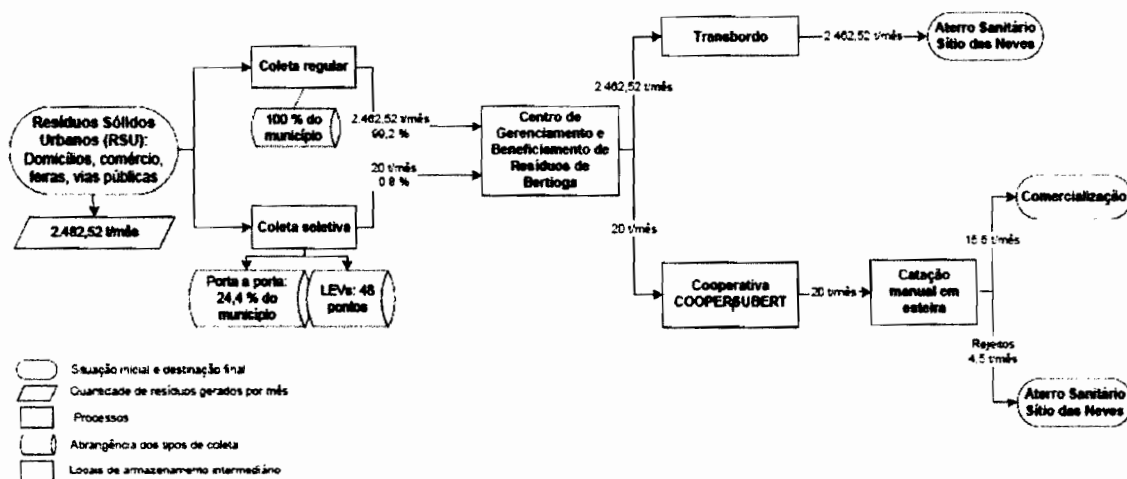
Resíduos Sólidos Urbanos (RSU): Domicílios, comércio, feiras, vias públicas

2.482,52 t/mês

Coleta regular

100 % do município

Coleta seletiva

Porta a porta: 24,4 % do município

LEVs: 48 pontos

2.462,52 t/mês 99,2 %

20 t/mês 0,8 %

Centro de Gerenciamento e Beneficiamento de Resíduos de Bertioga

2.462,52 t/mês

Transbordo

2.462,52 t/mês

Aterro Sanitário Sítio das Neves

20 t/mês

Cooperativa COOPERSUBERT

20 t/mês

Catação manual em esteira

15,5 t/mês

Comercialização

Rejeitos 4,5 t/mês

Aterro Sanitário Sítio das Neves

Situação inicial e destinação final

Quantidade de resíduos gerados por mês

Processos

Abrangência dos tipos de coleta

Locais de armazenamento intermediário